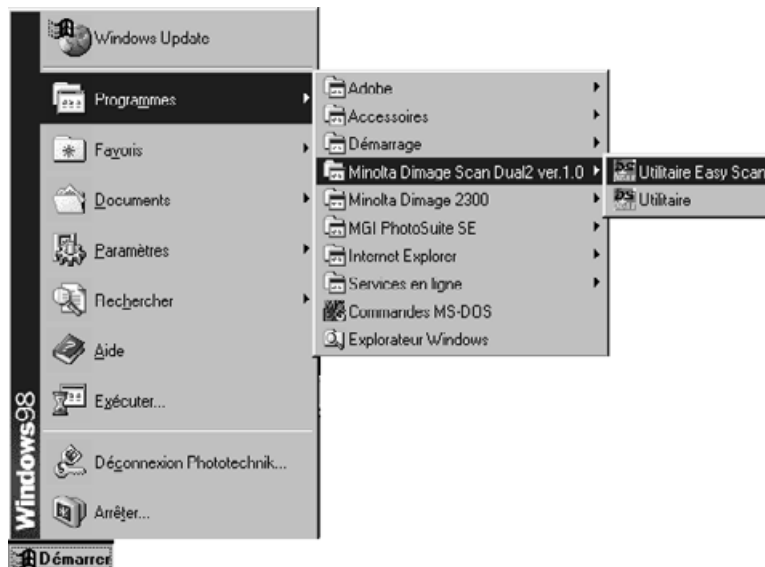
Windows Update

Programmes

Favoris

Documents

Paramètres

Rechercher

Aide

Exécuter...

Déconnexion Phototechnik...

Arrêter...

Windows98

Démarrer

Adobe
Accessoires
Démarrage
Minolta Dimage Scan Dual2 ver.1.0
Minolta Dimage 2300
MGI PhotoSuite SE
Internet Explorer
Services en ligne
Commandes MS-DOS
Explorateur Windows

Utilitaire Easy Scan
Utilitaire